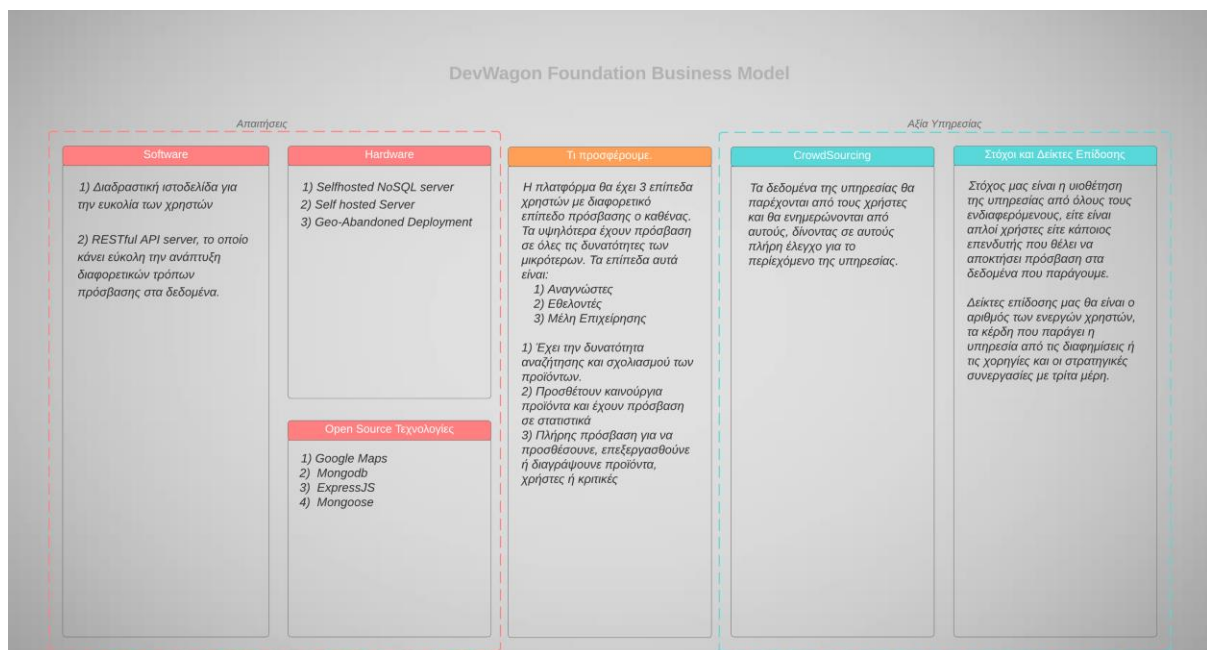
DevWagon Foundation Business Model

Απαιτήσεις

Software

1) Διαδραστική ιστοσελίδα για την ευκολία των χρηστών

2) RESTful API server, το οποίο κάνει εύκολη την ανάπτυξη διαφορετικών τρόπων πρόσβασης στα δεδομένα.

Hardware

1) Selfhosted NoSQL server
2) Self hosted Server
3) Geo-Abandoned Deployment

Open Source Τεχνολογίες

1) Google Maps
2) Mongodb
3) ExpressJS
4) Mongoose

Τι προσφέρουμε.

Η πλατφόρμα θα έχει 3 επίπεδα χρηστών με διαφορετικό επίπεδο πρόσβασης ο καθένας. Τα υψηλότερα έχουν πρόσβαση σε όλες τις δυνατότητες των μικρότερων. Τα επίπεδα αυτά είναι:
1) Αναγνώστες
2) Εθελοντές
3) Μέλη Επιχείρησης

1) Έχει την δυνατότητα αναζήτησης και σχολιασμού των προϊόντων.
2) Προσθέτουν καινούργια προϊόντα και έχουν πρόσβαση σε στατιστικά
3) Πλήρης πρόσβαση για να προσθέσουνε, επεξεργασθούνε ή διαγράψουνε προϊόντα, χρήστες ή κριτικές

Αξία Υπηρεσίας

CrowdSourcing

Τα δεδομένα της υπηρεσίας θα παρέχονται από τους χρήστες και θα ενημερώνονται από αυτούς, δίνοντας σε αυτούς πλήρη έλεγχο για το περιεχόμενο της υπηρεσίας.

Στόχοι και Δείκτες Επίδοσης

Στόχος μας είναι η υιοθέτηση της υπηρεσίας από όλους τους ενδιαφερόμενους, είτε είναι απλοί χρήστες είτε κάποιος επενδυτής που θέλει να αποκτήσει πρόσβαση στα δεδομένα που παράγουμε.

Δείκτες επίδοσης μας θα είναι ο αριθμός των ενεργών χρηστών, τα κέρδη που παράγει η υπηρεσία από τις διαφημίσεις ή τις χορηγίες και οι στρατηγικές συνεργασίες με τρίτα μέρη.